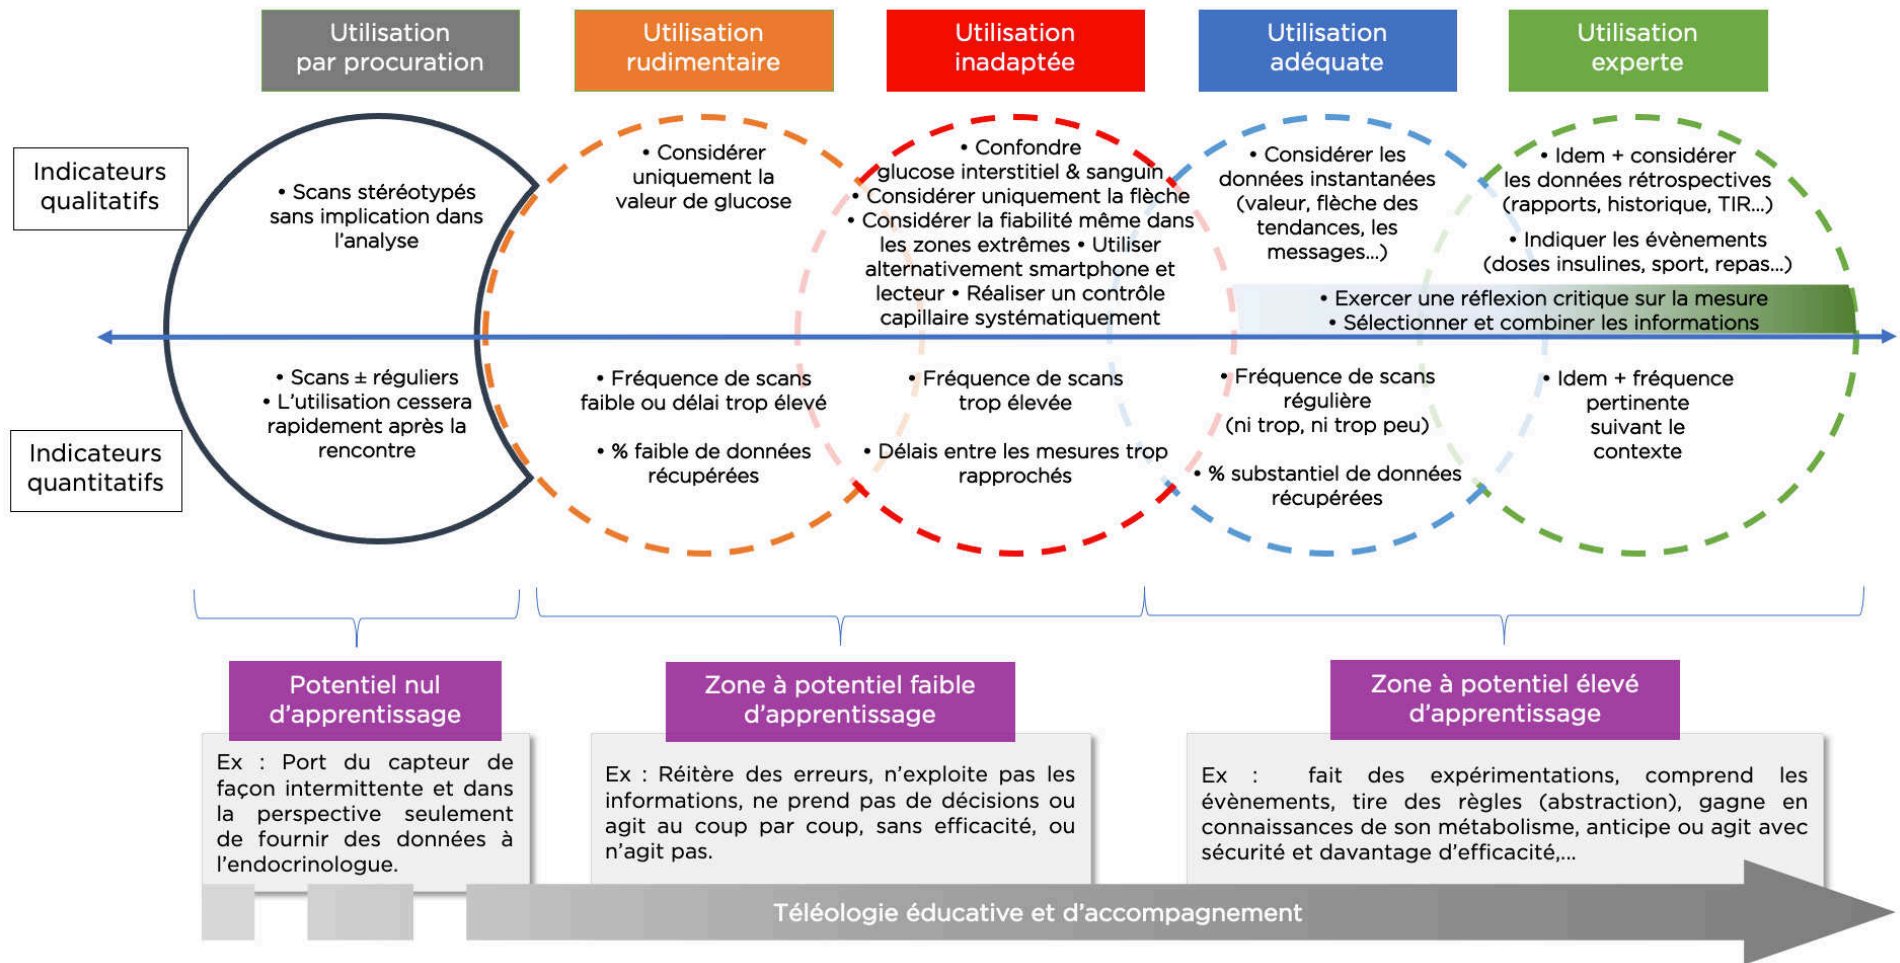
Utilisation par procuration

Utilisation rudimentaire

Utilisation inadaptée

Utilisation adéquate

Utilisation experte

Indicateurs qualitatifs

• Scans stéréotypés sans implication dans l'analyse

• Considérer uniquement la valeur de glucose

• Confondre glucose interstitiel & sanguin • Considérer uniquement la flèche • Considérer la fiabilité même dans les zones extrêmes • Utiliser alternativement smartphone et lecteur • Réaliser un contrôle capillaire systématiquement

• Considérer les données instantanées (valeur, flèche des tendances, les messages...)

• Idem + considérer les données rétrospectives (rapports, historique, TIR...)

• Indiquer les évènements (doses insulines, sport, repas...)

• Exercer une réflexion critique sur la mesure
• Sélectionner et combiner les informations

Indicateurs quantitatifs

• Scans ± réguliers
• L'utilisation cessera rapidement après la rencontre

• Fréquence de scans faible ou délai trop élevé

• % faible de données récupérées

• Fréquence de scans trop élevée

• Délais entre les mesures trop rapprochés

• Fréquence de scans régulière (ni trop, ni trop peu)

• % substantiel de données récupérées

• Idem + fréquence pertinente suivant le contexte

Potentiel nul d'apprentissage

Ex : Port du capteur de façon intermittente et dans la perspective seulement de fournir des données à l'endocrinologue.

Zone à potentiel faible d'apprentissage

Ex : Réitère des erreurs, n'exploite pas les informations, ne prend pas de décisions ou agit au coup par coup, sans efficacité, ou n'agit pas.

Zone à potentiel élevé d'apprentissage

Ex : fait des expérimentations, comprend les évènements, tire des règles (abstraction), gagne en connaissances de son métabolisme, anticipe ou agit avec sécurité et davantage d'efficacité,...

Téléologie éducative et d'accompagnement